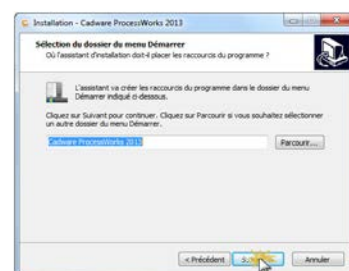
Installation - Cadware ProcessWorks 2013

Sélection du dossier du menu Démarrer
Où l'assistant d'installation doit-il placer les raccourcis du programme ?

L'assistant va créer les raccourcis du programme dans le dossier du menu Démarrer indiqué ci-dessous.

Cliquez sur Suivant pour continuer. Cliquez sur Parcourir si vous souhaitez sélectionner un autre dossier du menu Démarrer.

Cadware ProcessWorks 2013

Parcourir...

< Précédent
S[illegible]
Annuler